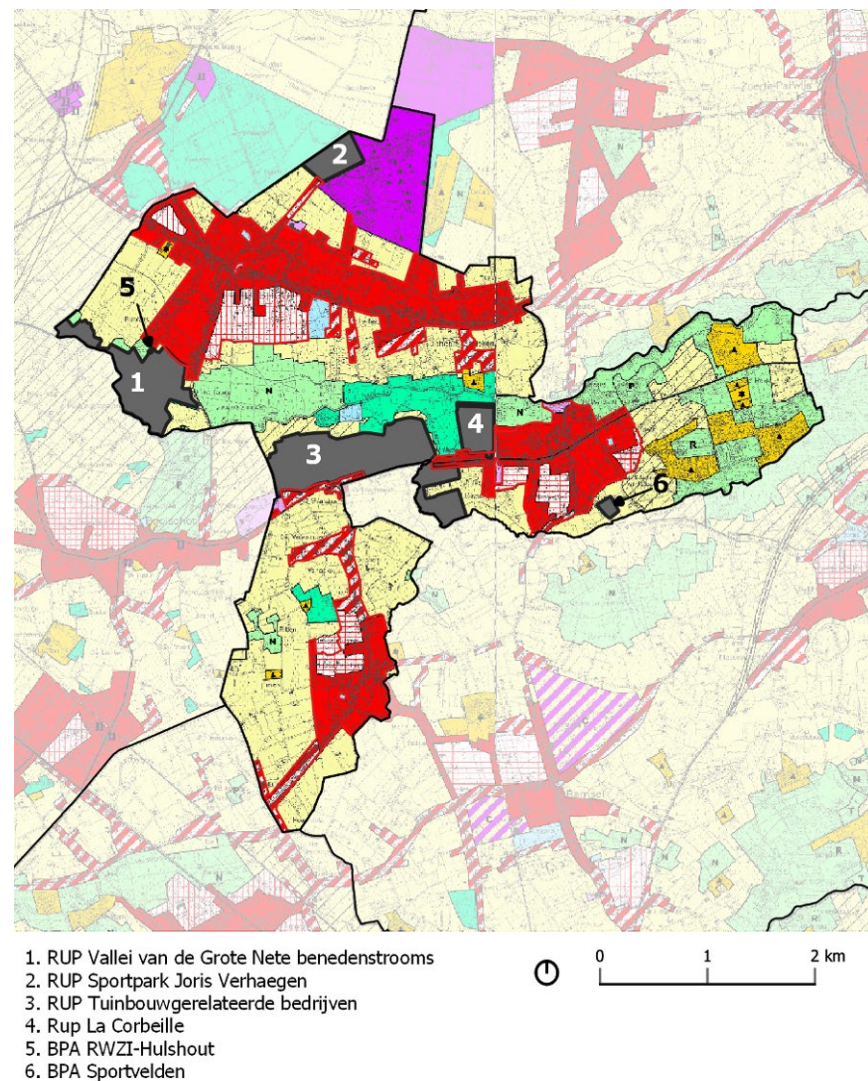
2

5

1

4

3

6

1. RUP Vallei van de Grote Nete benedenstrooms
2. RUP Sportpark Joris Verhaegen
3. RUP Tuinbouwgerelateerde bedrijven
4. Rup La Corbeille
5. BPA RWZI-Hulshout
6. BPA Sportvelden

0 1 2 km